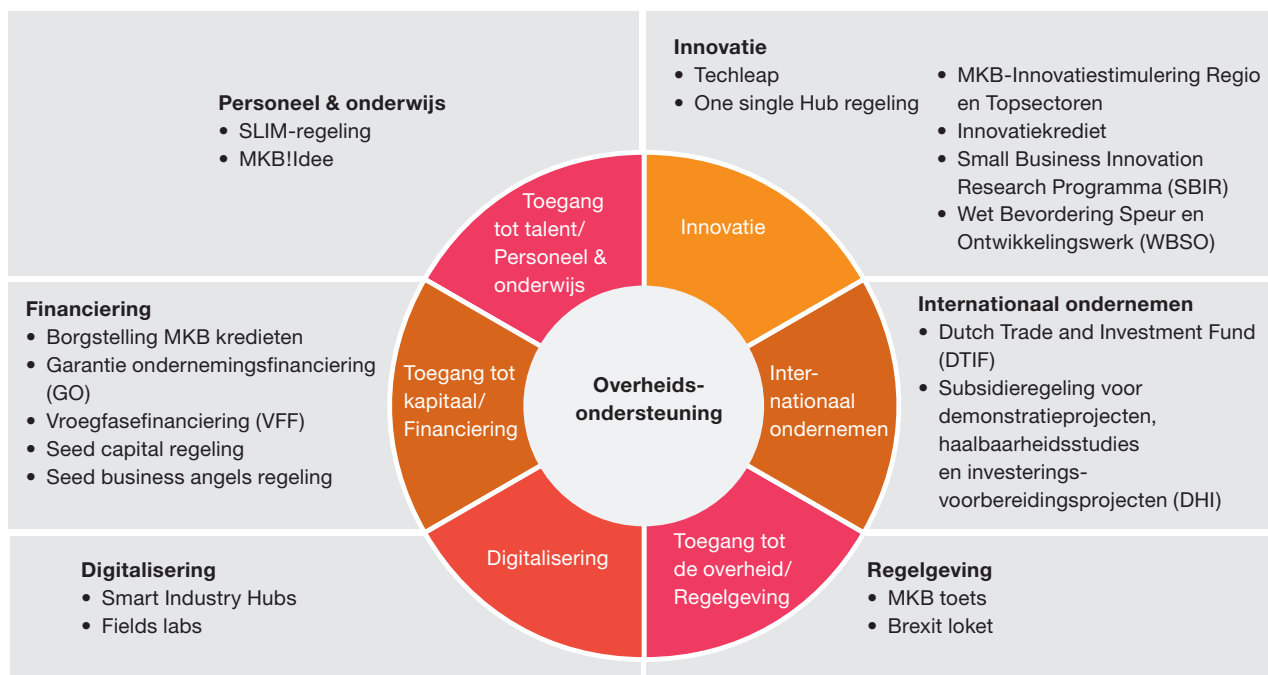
Personeel & onderwijs
• SLIM-regeling
• MKB!Idee

Innovatie
• Techleap
• One single Hub regeling
• MKB-Innovatiestimulering Regio en Topsectoren
• Innovatiekrediet
• Small Business Innovation Research Programma (SBIR)
• Wet Bevordering Speur en Ontwikkelingswerk (WBSO)

Financiering
• Borgstelling MKB kredieten
• Garantie ondernemingsfinanciering (GO)
• Vroegfasefinanciering (VFF)
• Seed capital regeling
• Seed business angels regeling

Internationaal ondernemen
• Dutch Trade and Investment Fund (DTIF)
• Subsidieregeling voor demonstratieprojecten, haalbaarheidsstudies en investeringsvoorbereidingsprojecten (DHI)

Toegang tot talent/ Personeel & onderwijs

Innovatie

Toegang tot kapitaal/ Financiering

Overheidsondersteuning

Internationaal ondernemen

Digitalisering

Toegang tot de overheid/ Regelgeving

Digitalisering
• Smart Industry Hubs
• Fields labs

Regelgeving
• MKB toets
• Brexit loket